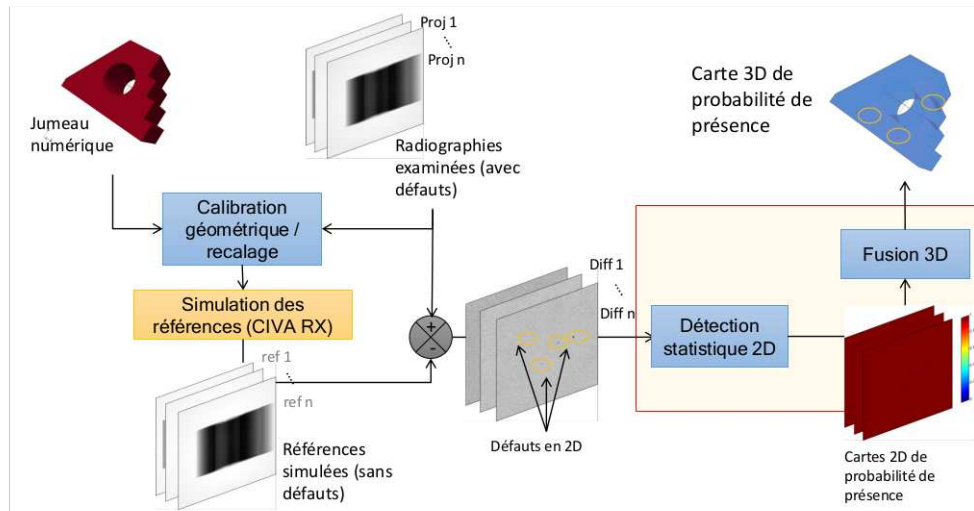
Jumeau numérique

Proj 1
Proj n

Radiographies examinées (avec défauts)

Carte 3D de probabilité de présence

Calibration géométrique / recalage

Simulation des références (CIVA RX)

+
-

Diff 1
Diff n

Détection statistique 2D

Fusion 3D

ref 1
ref n

Références simulées (sans défauts)

Défauts en 2D

Cartes 2D de probabilité de présence